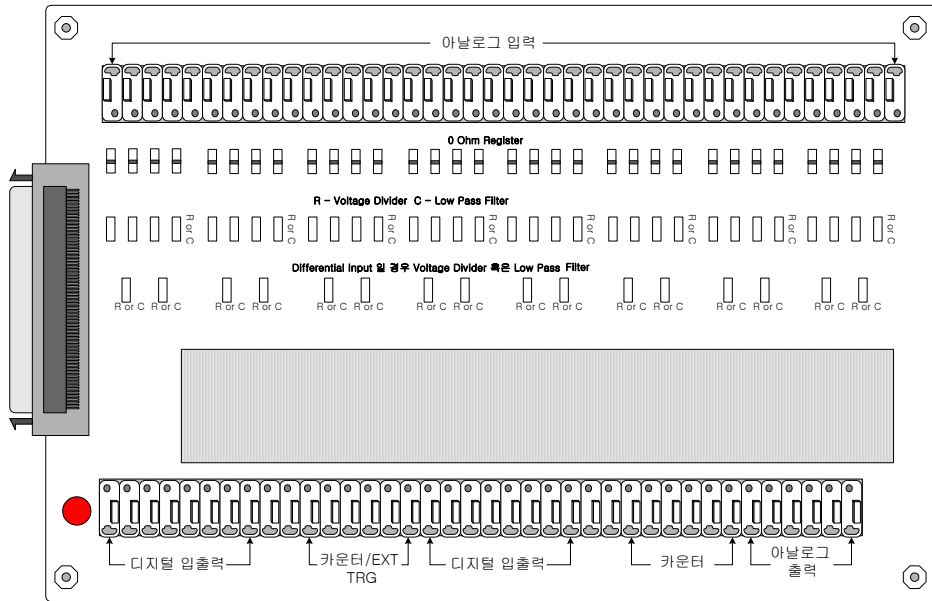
아날로그 입력

0 Ohm Register

R – Voltage Divider C – Low Pass Filter

R or C R or C R or C R or C R or C R or C R or C R or C

Differential Input 일 경우 Voltage Divider 혹은 Low Pass Filter

R or C R or C R or C R or C R or C R or C R or C R or C R or C R or C R or C R or C R or C R or C R or C R or C

디지털 입출력

카운터/EXT TRG

디지털 입출력

카운터

아날로그 출력